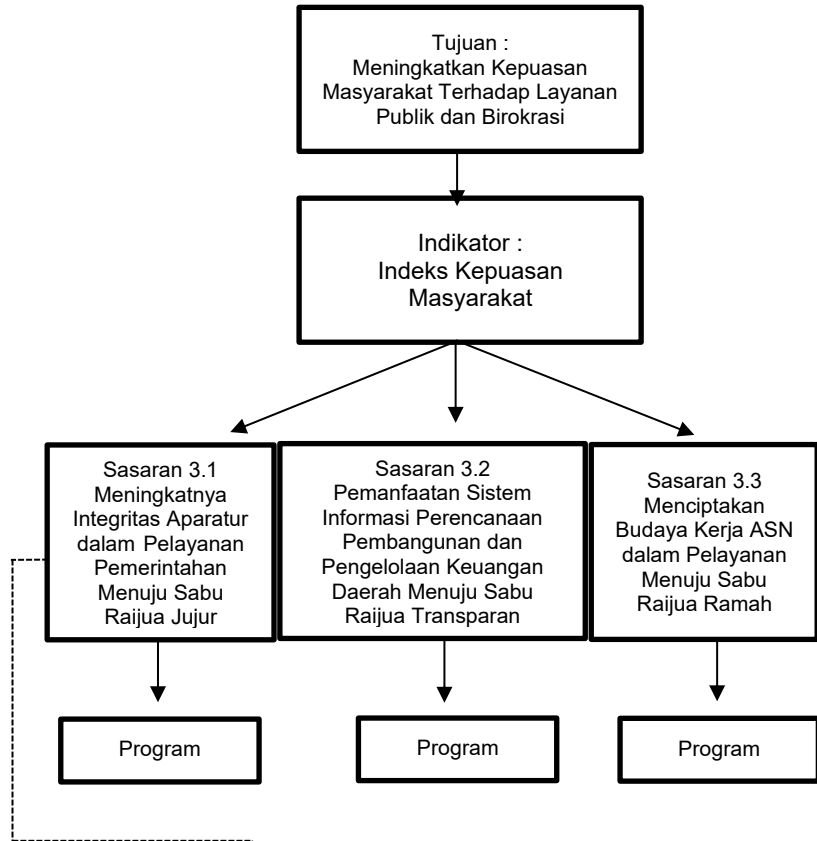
Tujuan :
Meningkatkan Kepuasan Masyarakat Terhadap Layanan Publik dan Birokrasi

Indikator :
Indeks Kepuasan Masyarakat

Sasaran 3.1
Meningkatnya Integritas Aparatur dalam Pelayanan Pemerintahan Menuju Sabu Raijua Jujur

Sasaran 3.2
Pemanfaatan Sistem Informasi Perencanaan Pembangunan dan Pengelolaan Keuangan Daerah Menuju Sabu Raijua Transparan

Sasaran 3.3
Menciptakan Budaya Kerja ASN dalam Pelayanan Menuju Sabu Raijua Ramah

Program

Program

Program